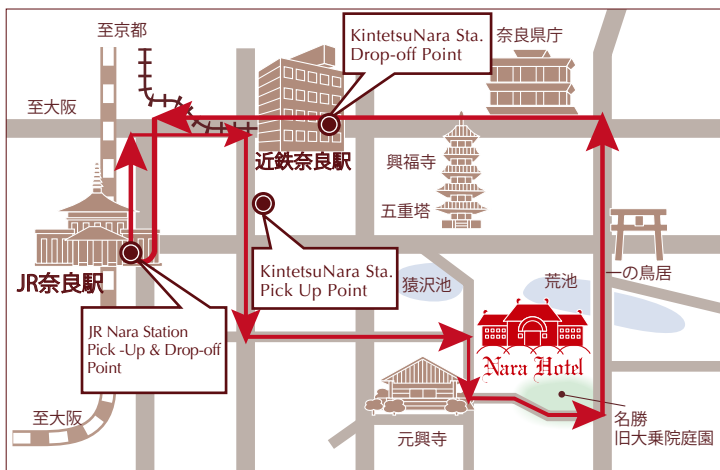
至京都

KintetsuNara Sta.
Drop-off Point

奈良県庁

至大阪

近鉄奈良駅

興福寺

五重塔

JR奈良駅

KintetsuNara Sta.
Pick Up Point

猿沢池

荒池

一の鳥居

JR Nara Station
Pick -Up & Drop-off
Point

Nara Hotel

至大阪

元興寺

名勝
旧大乗院庭園